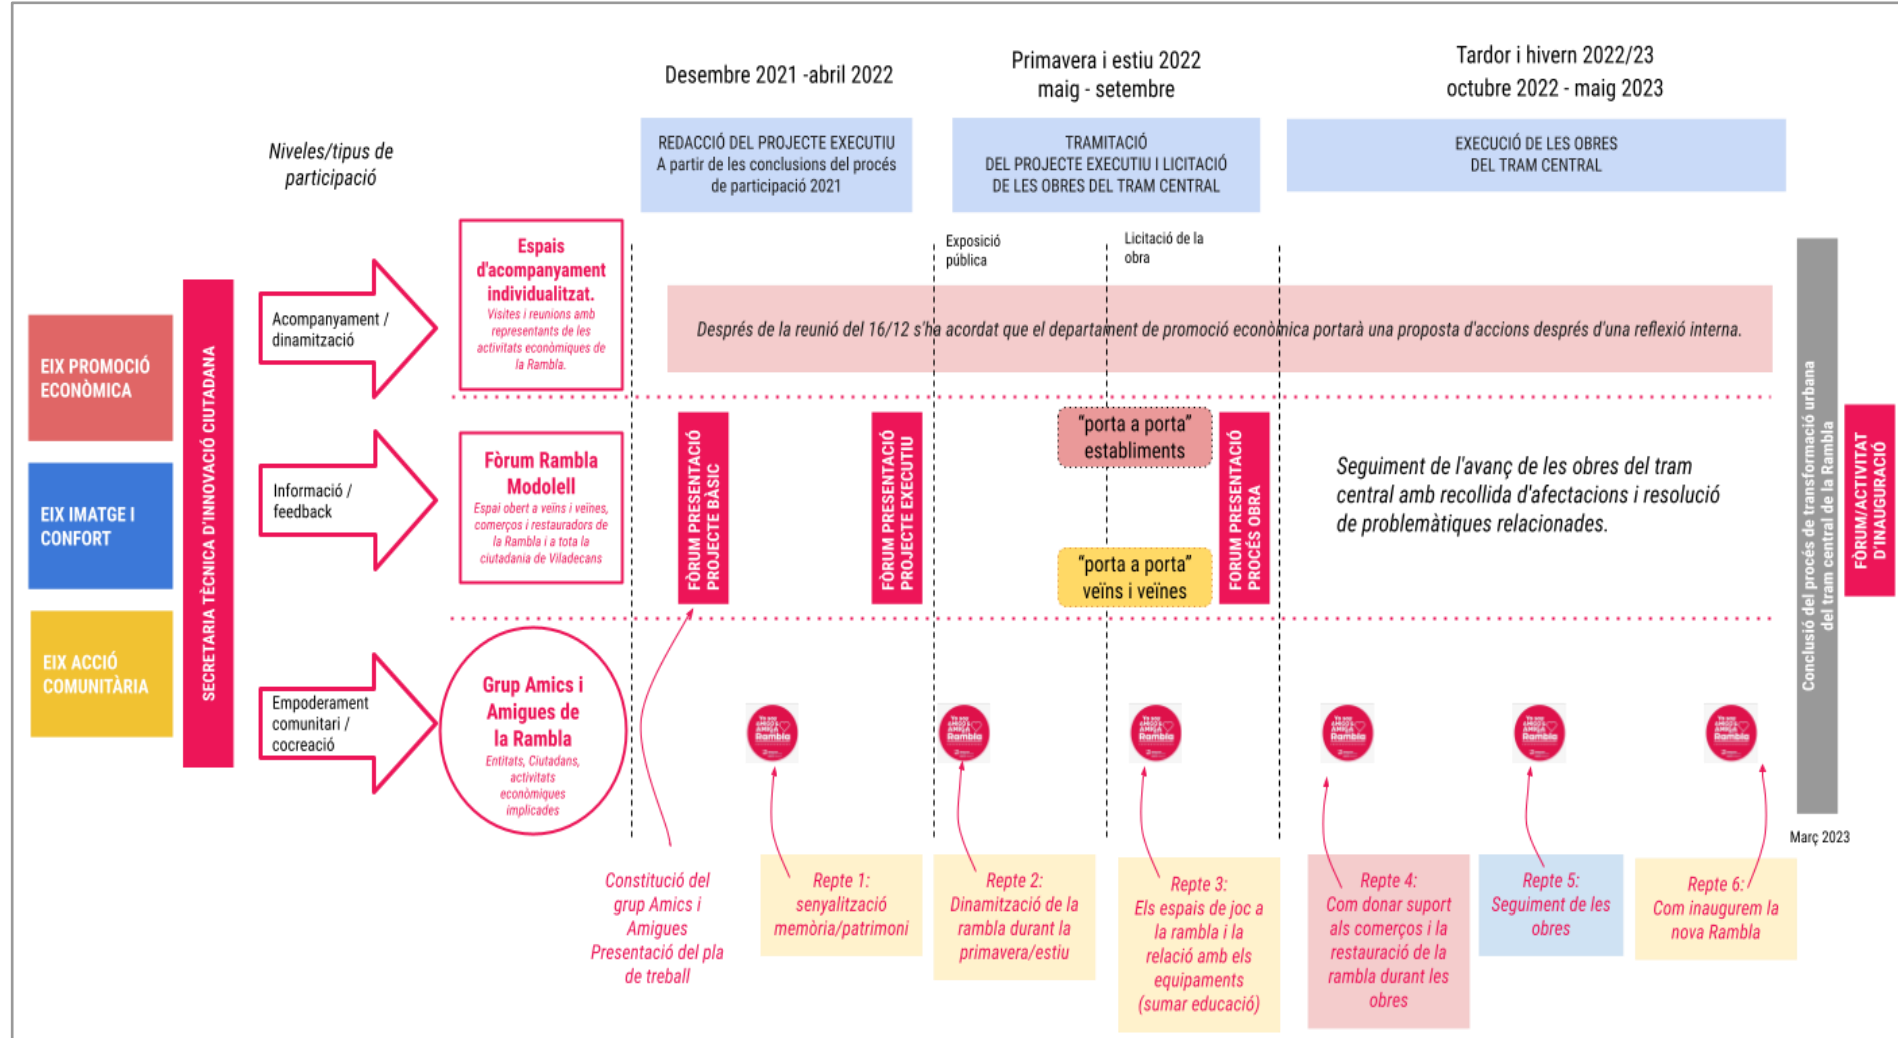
Desembre 2021 -abril 2022

Primavera i estiu 2022
maig - setembre

Tardor i hivern 2022/23
octubre 2022 - maig 2023

Niveles/tipus de participació

REDACCIÓ DEL PROJECTE EXECUTIU
A partir de les conclusions del procés de participació 2021

TRAMITACIÓ
DEL PROJECTE EXECUTIU I LICITACIÓ DE LES OBRES DEL TRAM CENTRAL

EXECUCIÓ DE LES OBRES DEL TRAM CENTRAL

Exposició pública

Licitació de la obra

EIX PROMOCIÓ ECONÒMICA

EIX IMATGE I CONFORT

EIX ACCIÓ COMUNITÀRIA

SECRETARIA TÈCNICA D'INNOVACIÓ CIUTADANA

Acompanyament / dinamització

Informació / feedback

Empoderament comunitari / cocreació

Espais d'acompanyament individualitzat.
Visites i reunions amb representants de les activitats econòmiques de la Rambla.

Després de la reunió del 16/12 s'ha acordat que el departament de promoció econòmica portarà una proposta d'accions després d'una reflexió interna.

Fòrum Rambla Modolell
Espai obert a veïns i veïnes, comerços i restauradors de la Rambla i a tota la ciutadania de Viladecans

FÒRUM PRESENTACIÓ PROJECTE BÀSIC

FÒRUM PRESENTACIÓ PROJECTE EXECUTIU

"porta a porta" establiments

"porta a porta" veïns i veïnes

FÒRUM PRESENTACIÓ PROCÉS OBRA

Seguiment de l'avanç de les obres del tram central amb recollida d'afectacions i resolució de problemàtiques relacionades.

Conclusió del procés de transformació urbana del tram central de la Rambla

FÒRUM/ACTIVITAT D'INAUGURACIÓ

Grup Amics i Amigues de la Rambla
Entitats, Ciutadans, activitats econòmiques implicades

Març 2023

Constitució del grup Amics i Amigues Presentació del pla de treball

Repte 1: senyalització memòria/patrimoni

Repte 2: Dinamització de la rambla durant la primavera/estiu

Repte 3: Els espais de joc a la rambla i la relació amb els equipaments (sumar educació)

Repte 4: Com donar suport als comerços i la restauració de la rambla durant les obres

Repte 5: Seguiment de les obres

Repte 6: Com inaugurem la nova Rambla